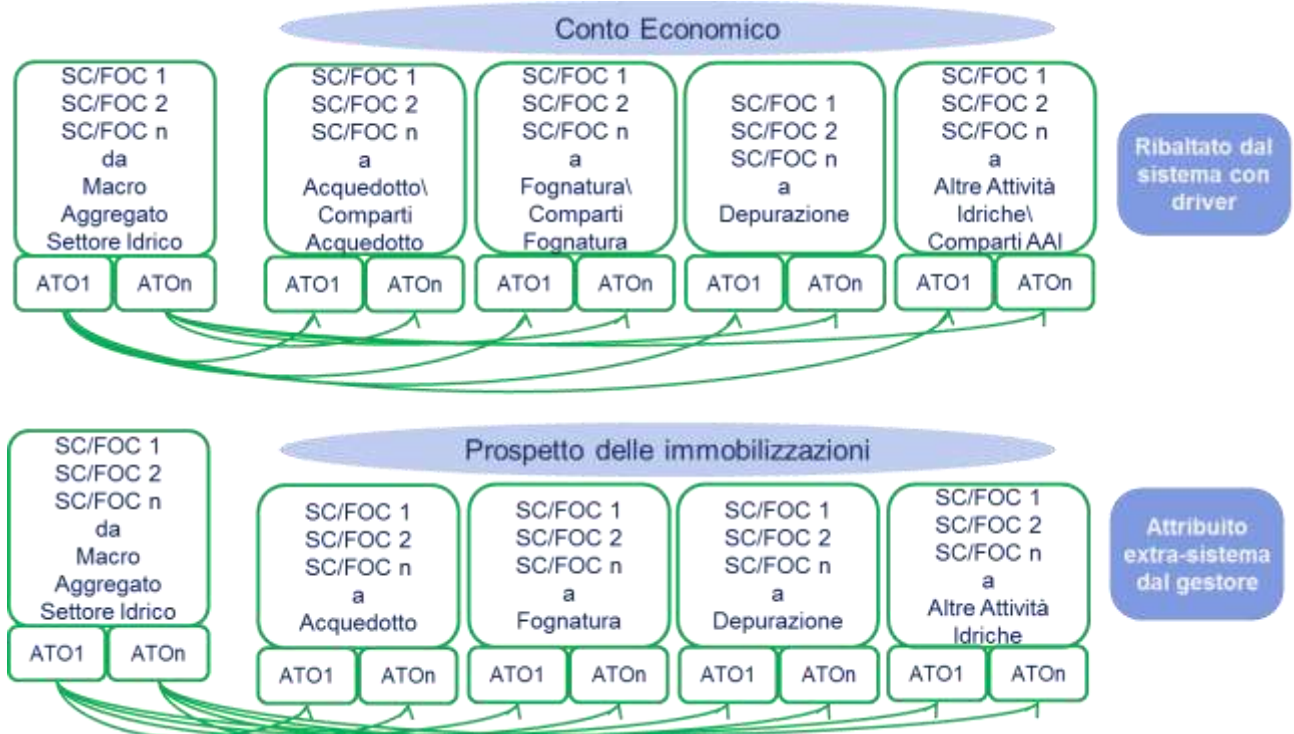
Conto Economico

SC/FOC 1
SC/FOC 2
SC/FOC n
da
Macro
Aggregato
Settore Idrico

ATO1 ATOn

SC/FOC 1
SC/FOC 2
SC/FOC n
a
Acquedotto\
Comparti
Acquedotto

ATO1 ATOn

SC/FOC 1
SC/FOC 2
SC/FOC n
a
Fognatura\
Comparti
Fognatura

ATO1 ATOn

SC/FOC 1
SC/FOC 2
SC/FOC n
a
Depurazione

ATO1 ATOn

SC/FOC 1
SC/FOC 2
SC/FOC n
a
Altre Attività
Idriche\
Comparti AAI

ATO1 ATOn

Ribaltato dal sistema con driver

Prospetto delle immobilizzazioni

SC/FOC 1
SC/FOC 2
SC/FOC n
da
Macro
Aggregato
Settore Idrico

ATO1 ATOn

SC/FOC 1
SC/FOC 2
SC/FOC n
a
Acquedotto

ATO1 ATOn

SC/FOC 1
SC/FOC 2
SC/FOC n
a
Fognatura

ATO1 ATOn

SC/FOC 1
SC/FOC 2
SC/FOC n
a
Depurazione

ATO1 ATOn

SC/FOC 1
SC/FOC 2
SC/FOC n
a
Altre Attività
Idriche

ATO1 ATOn

Attribuito extra-sistema dal gestore